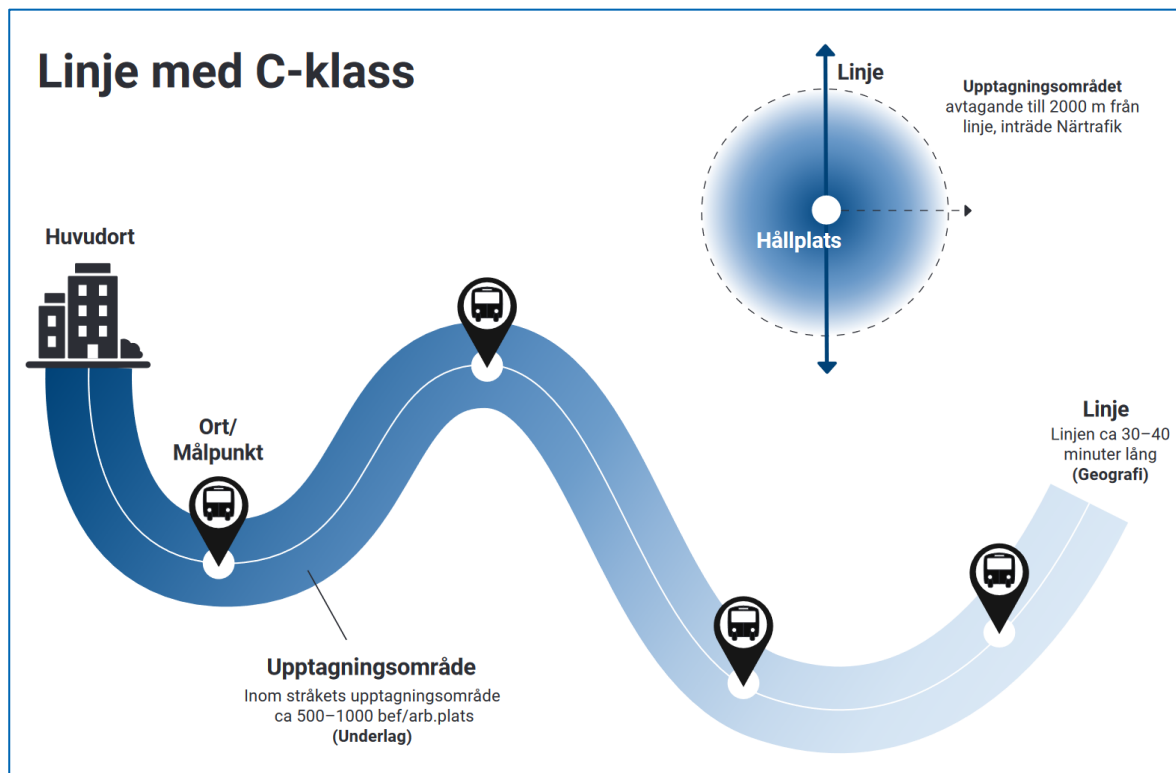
Linje med C-klass

Linje

Upptagningsområdet
avtagande till 2000 m från linje, inträde Närtrafik

Hållplats

Huvudort

Ort/
Målpunkt

Linje
Linjen ca 30–40 minuter lång
(Geografi)

Upptagningsområde
Inom stråkets upptagningsområde ca 500–1000 bef/arb.plats
(Underlag)